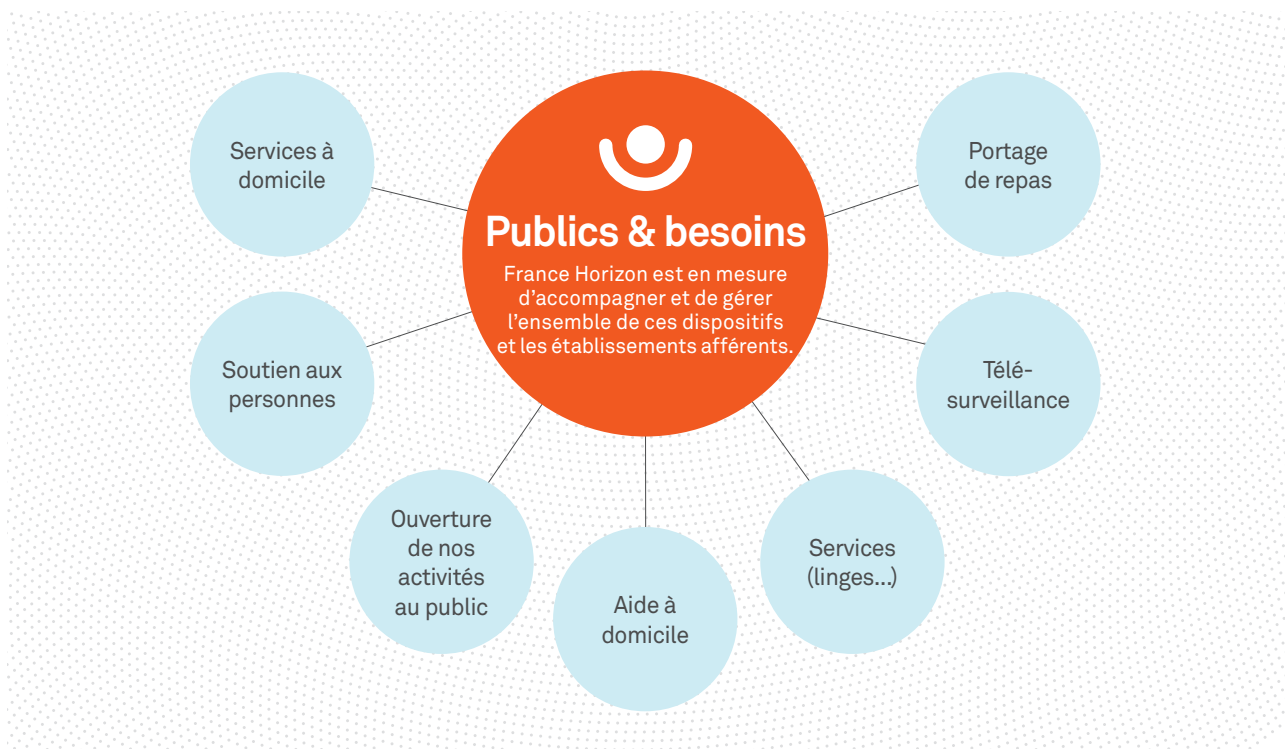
Publics & besoins

France Horizon est en mesure d'accompagner et de gérer l'ensemble de ces dispositifs et les établissements afférents.

Services à domicile

Portage de repas

Soutien aux personnes

Télé-surveillance

Ouverture de nos activités au public

Aide à domicile

Services (linges...)